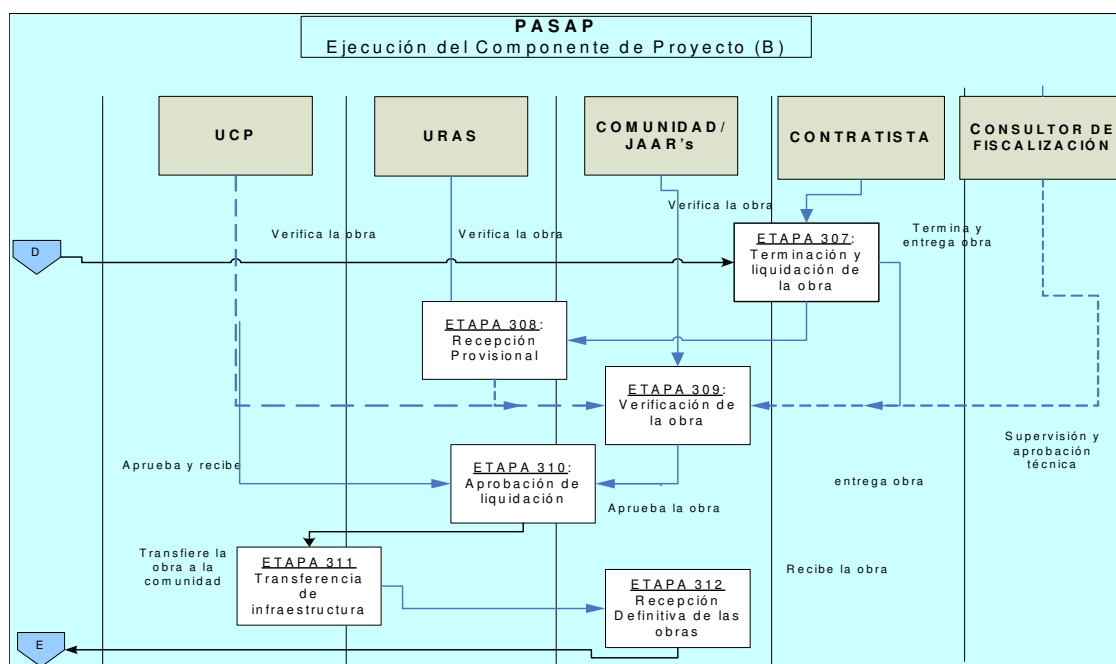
PASAP
Ejecución del Componente de Proyecto (B)

UCP

URAS

COMUNIDAD/ JAAR's

CONTRATISTA

CONSULTOR DE FISCALIZACIÓN

Verifica la obra

Verifica la obra

Verifica la obra

Termina y entrega obra

D

ETAPA 307: Terminación y liquidación de la obra

ETAPA 308: Recepción Provisional

ETAPA 309: Verificación de la obra

Supervisión y aprobación técnica

Aprueba y recibe

ETAPA 310: Aprobación de liquidación

entrega obra

Aprueba la obra

Transfiere la obra a la comunidad

ETAPA 311 Transferencia de infraestructura

ETAPA 312 Recepción Definitiva de las obras

Recibe la obra

E